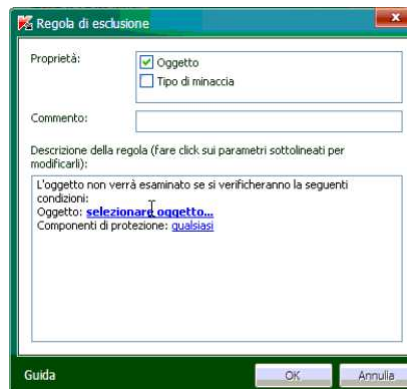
Regola di esclusione

Proprietà:
Oggetto
Tipo di minaccia

Commento:

Descrizione della regola (fare click sui parametri sottolineati per modificarli):

L'oggetto non verrà esaminato se si verificheranno la seguenti condizioni:
Oggetto: selezionare oggetto...
Componenti di protezione: qualsiasi

Guida
OK
Annulla